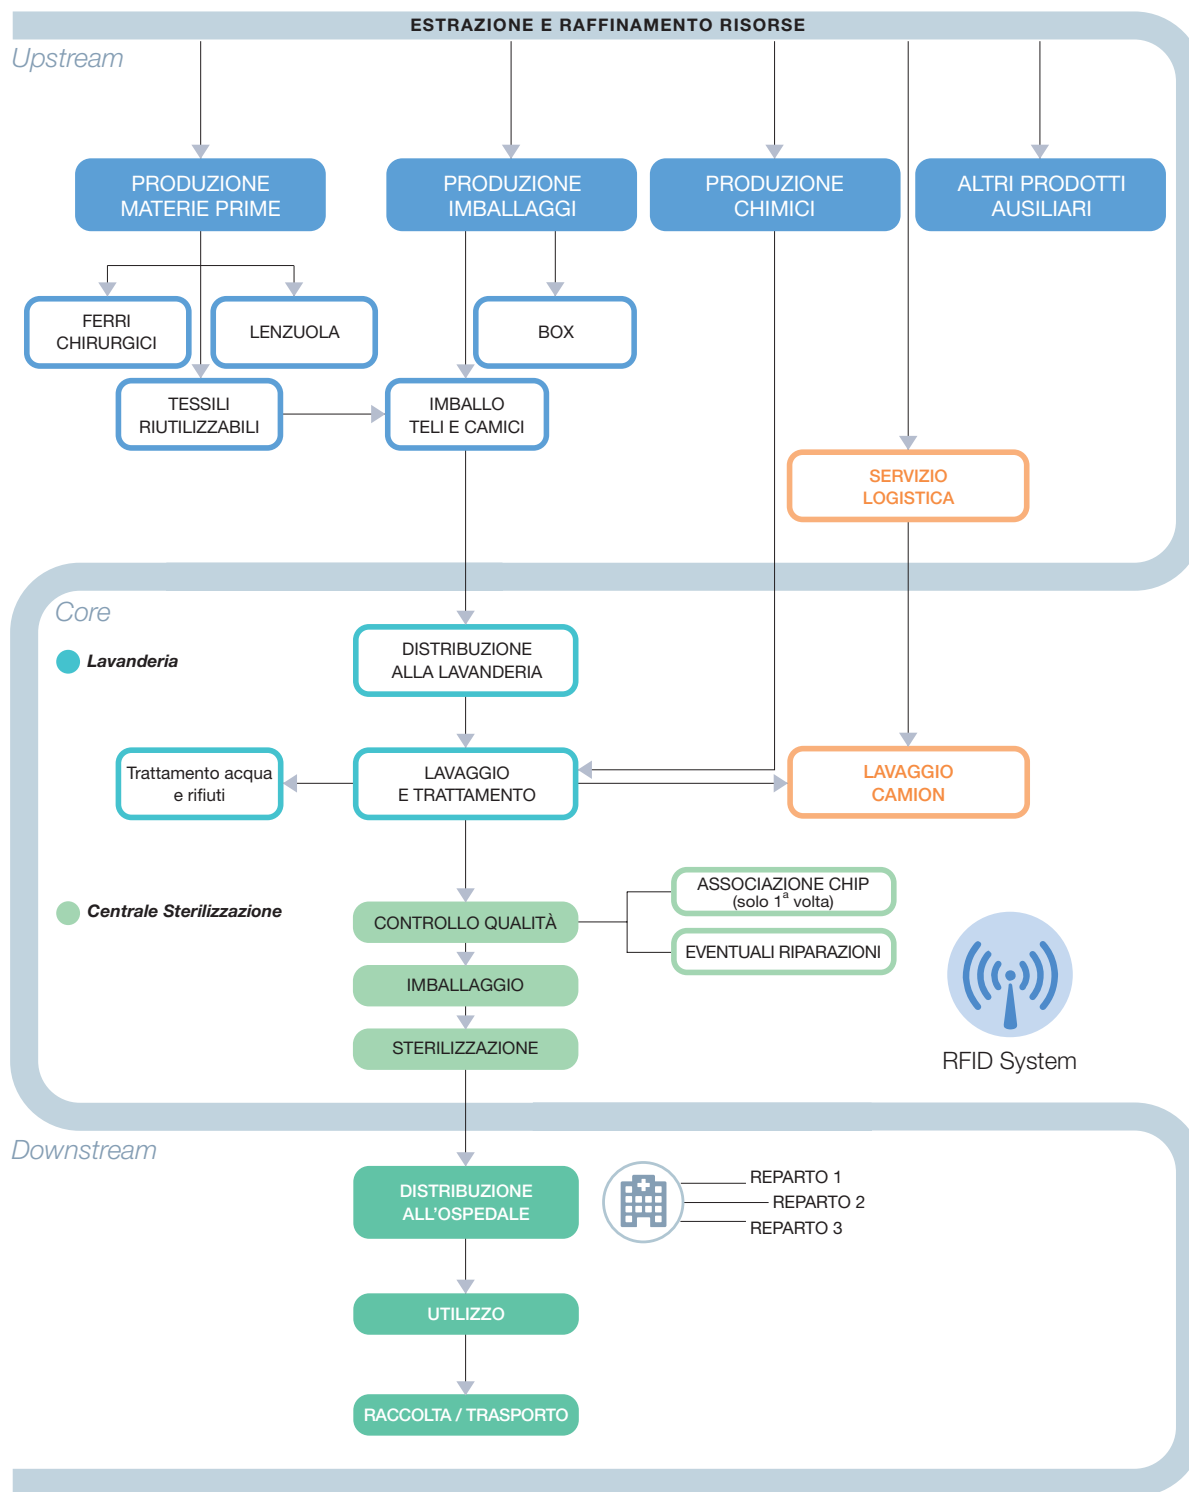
ESTRAZIONE E RAFFINAMENTO RISORSE

Upstream

PRODUZIONE MATERIE PRIME

PRODUZIONE IMBALLAGGI

PRODUZIONE CHIMICI

ALTRI PRODOTTI AUSILIARI

FERRI CHIRURGICI

LENZUOLA

BOX

TESSILI RIUTILIZZABILI

IMBALLO TELI E CAMICI

SERVIZIO LOGISTICA

Core

Lavanderia

DISTRIBUZIONE ALLA LAVANDERIA

Trattamento acqua e rifiuti

LAVAGGIO E TRATTAMENTO

LAVAGGIO CAMION

Centrale Sterilizzazione

CONTROLLO QUALITÀ

ASSOCIAZIONE CHIP (solo $1^a$ volta)

EVENTUALI RIPARAZIONI

IMBALLAGGIO

STERILIZZAZIONE

RFID System

Downstream

DISTRIBUZIONE ALL'OSPEDALE

REPARTO 1
REPARTO 2
REPARTO 3

UTILIZZO

RACCOLTA / TRASPORTO